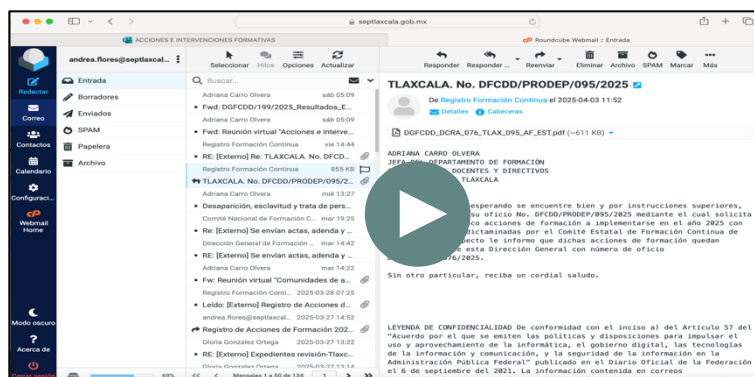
septlaxcala.gob.mx

ACCIONES E INTERVENCIONES FORMATIVAS

Roundcube Webmail :: Entrada

Redactar
Correo
Contactos
Calendario
Configuraci...
Webmail Home
Modo oscuro
Acerca de

andrea.flores@septlaxcal...

Entrada
Borradores
Enviados
SPAM
Papelera
Archivo

Seleccionar Hilos Opciones Actualizar

Buscar...

Adriana Carro Olvera sáb 05:09
Fwd: DGFCDD/199/2025_Resultados_E...
Adriana Carro Olvera sáb 05:09
Fwd: Reunión virtual "Acciones e interve...
Registro Formación Continua vie 14:44
RE: [Externo] Re: TLAXCALA. No. DFCDD...
Registro Formación Continua 855 KB
TLAXCALA. No. DFCDD/PRODEP/095/2...
Adriana Carro Olvera mié 13:27
Desaparición, esclavitud y trata de pers...
Comité Nacional de Formación C... mar 19:25
RE: [Externo] Se envían actas, adenda y ...
Dirección General de Formación ... mar 14:42
RE: [Externo] Se envían actas, adenda y ...
Adriana Carro Olvera mar 14:22
Fw: Reunión virtual "Comunidades de a...
Adriana Carro Olvera 2025-03-28 07:25
Leído: [Externo] Registro de Acciones d...
andrea.flores@septlaxcal... 2025-03-27 14:52
Registro de Acciones de Formación 202...
Gloria Gonzalez Ortega 2025-03-27 14:45
RE: [Externo] Expedientes revisión-Tlaxc...

Mensajes 1 a 50 de 134

Responder Responder ... Reenviar Eliminar Archivo SPAM Marcar Más

TLAXCALA. No. DFCDD/PRODEP/095/2025

De Registro Formación Continua el 2025-04-03 11:52
Detalles Cabeceras

DGFCDD_DCRA_076_TLAX_095_AF_EST.pdf (~611 KB)

ADRIANA CARRO OLVERA
JEFA DEL DEPARTAMENTO DE FORMACIÓN
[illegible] DOCENTES Y DIRECTIVOS
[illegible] TLAXCALA

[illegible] esperando se encuentre bien y por instrucciones superiores, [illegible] su oficio No. DFCDD/PRODEP/095/2025 mediante el cual solicita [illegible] acciones de formación a implementarse en el año 2025 con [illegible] dictaminadas por el Comité Estatal de Formación Continua de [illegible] respecto le informo que dichas acciones de formación quedan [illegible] esta Dirección General con número de oficio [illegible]076/2025.

Sin otro particular, reciba un cordial saludo.

LEYENDA DE CONFIDENCIALIDAD De conformidad con el inciso a) del Artículo 57 del "Acuerdo por el que se emiten las políticas y disposiciones para impulsar el uso y aprovechamiento de la informática, el gobierno digital, las tecnologías de la información y comunicación, y la seguridad de la información en la Administración Pública Federal" publicado en el Diario Oficial de la Federación el 6 de septiembre del 2021. La información contenida en correos